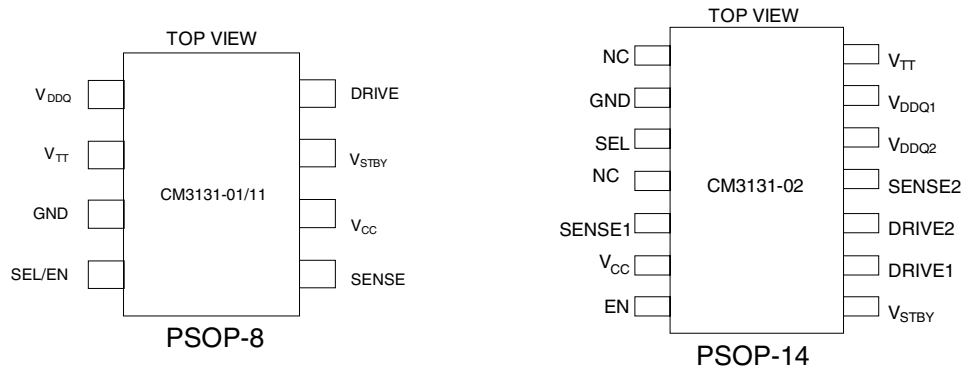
TOP VIEW

$V_{DDQ}$

$V_{TT}$

GND

SEL/EN

CM3131-01/11

DRIVE

$V_{STBY}$

$V_{CC}$

SENSE

PSOP-8

TOP VIEW

NC

GND

SEL

NC

SENSE1

$V_{CC}$

EN

CM3131-02

$V_{TT}$

$V_{DDQ1}$

$V_{DDQ2}$

SENSE2

DRIVE2

DRIVE1

$V_{STBY}$

PSOP-14